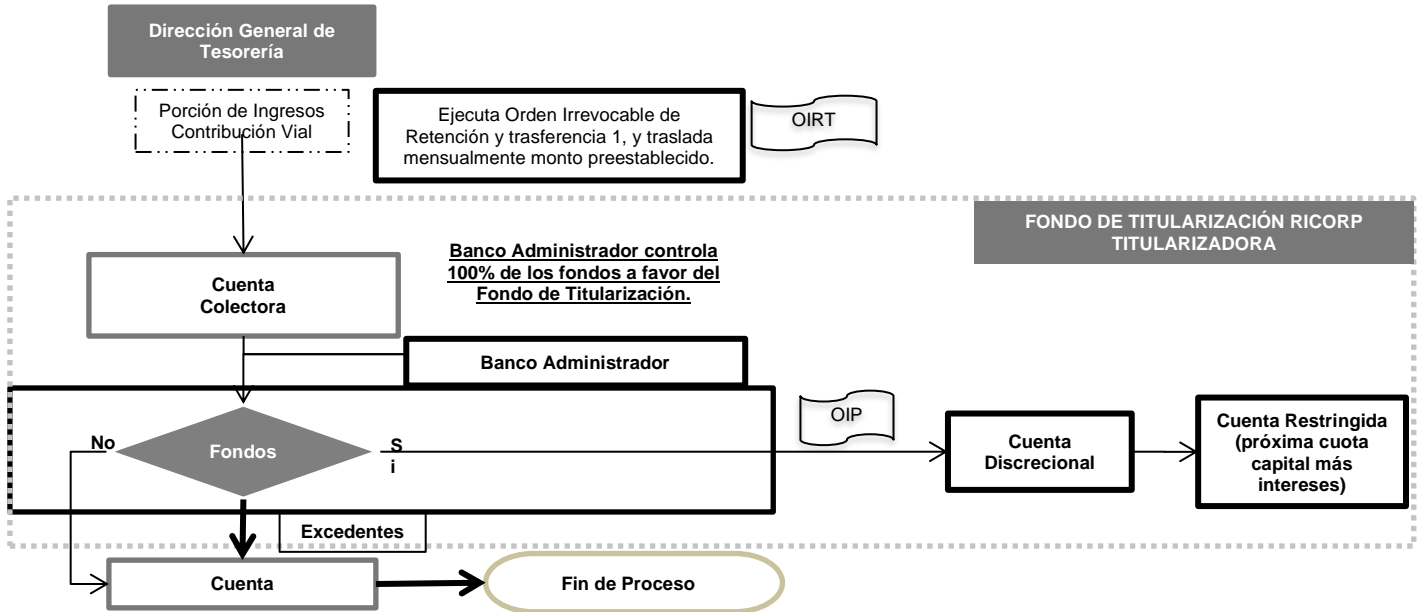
Dirección General de Tesorería

Porción de Ingresos Contribución Vial

Ejecuta Orden Irrevocable de Retención y trasferencia 1, y traslada mensualmente monto preestablecido.

OIRT

FONDO DE TITULARIZACIÓN RICORP TITULARIZADORA

Banco Administrador controla 100% de los fondos a favor del Fondo de Titularización.

Cuenta Colectora

Banco Administrador

OIP

No

Fondos

S
i

Cuenta Discrecional

Cuenta Restringida (próxima cuota capital más intereses)

Excedentes

Cuenta

Fin de Proceso